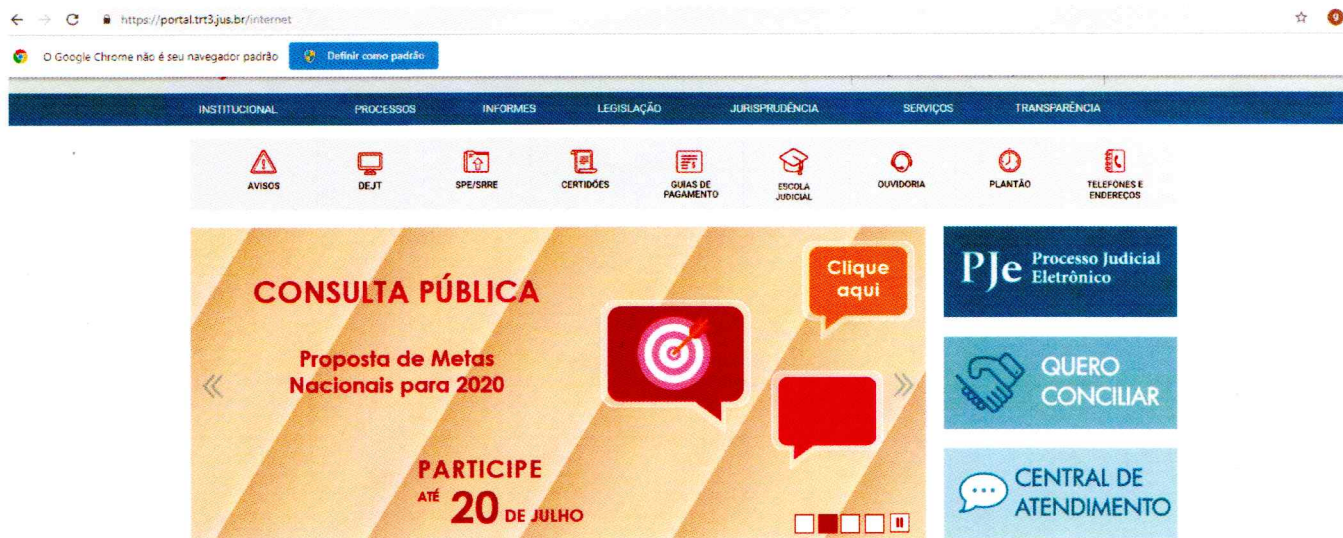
https://portal.trt3.jus.br/internet

O Google Chrome não é seu navegador padrão | Definir como padrão

INSTITUCIONAL | PROCESSOS | INFORMES | LEGISLAÇÃO | JURISPRUDÊNCIA | SERVIÇOS | TRANSPARÊNCIA

AVISOS | DEJT | SPE/SRRE | CERTIDÕES | GUIAS DE PAGAMENTO | ESCOLA JUDICIAL | OUVIDORIA | PLANTÃO | TELEFONES E ENDEREÇOS

CONSULTA PÚBLICA

Proposta de Metas Nacionais para 2020

Clique aqui

PARTICIPE ATÉ 20 DE JULHO

PJe Processo Judicial Eletrônico

QUERO CONCILIAR

CENTRAL DE ATENDIMENTO